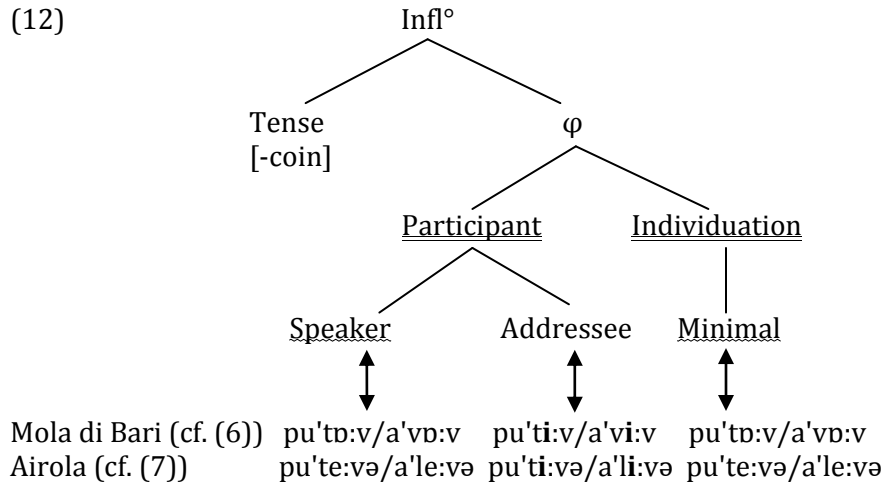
(12)

Infl°

Tense
[-coin]

φ

Participant

Individuation

Speaker

Addressee

Minimal

Mola di Bari (cf. (6)) pu'tɒ:v/a'vɒ:v pu'ti:v/a'vi:v pu'tɒ:v/a'vɒ:v
Airola (cf. (7)) pu'te:və/a'le:və pu'ti:və/a'li:və pu'te:və/a'le:və